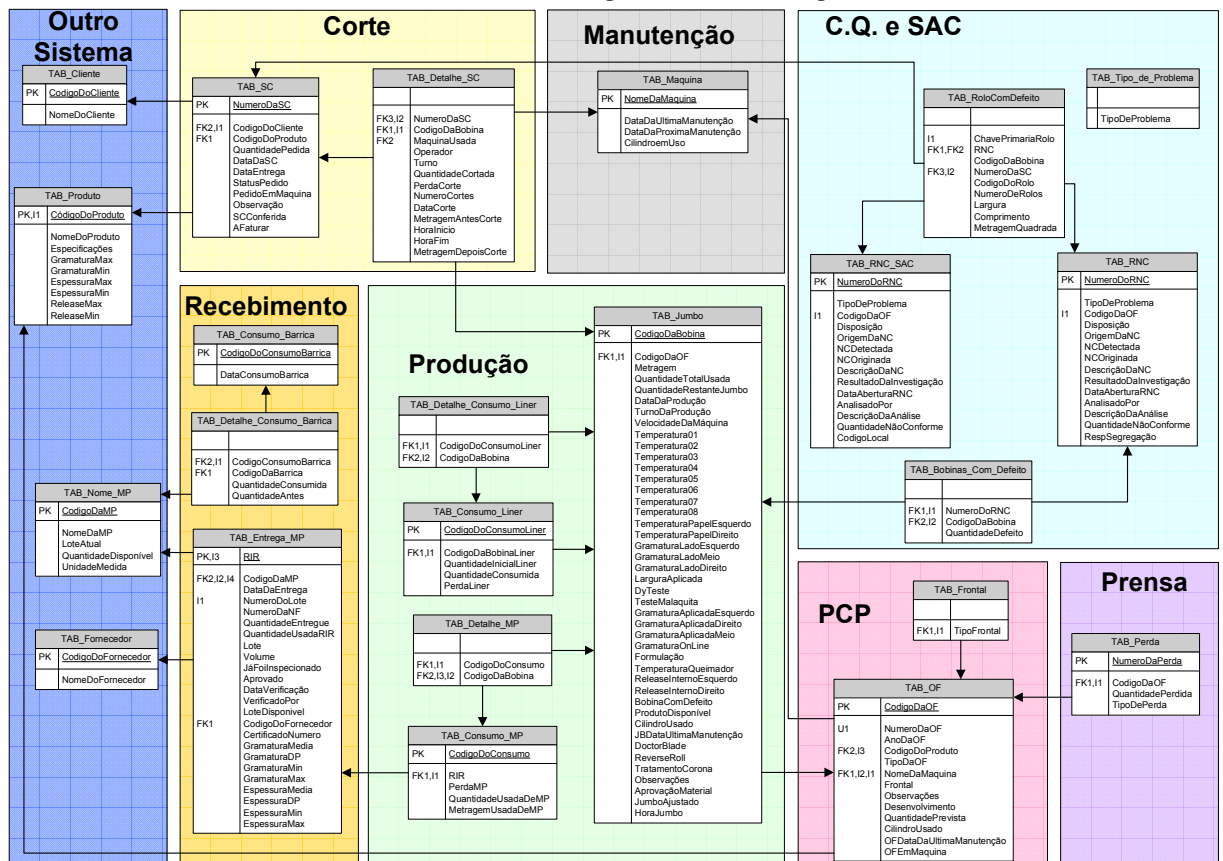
Outro Sistema

TAB_Cliente
| PK | CodigoDoCliente |
|---|---|
| | NomeDoCliente |

TAB_Produto
| PK,I1 | CódigoDoProduto |
|---|---|
| | NomeDoProduto Especificações GramaturaMax GramaturaMin EspessuraMax EspessuraMin ReleaseMax ReleaseMin |

TAB_Nome_MP
| PK | CodigoDaMP |
|---|---|
| | NomeDaMP LoteAtual QuantidadeDisponivel UnidadeMedida |

TAB_Fornecedor
| PK | CodigoDoFornecedor |
|---|---|
| | NomeDoFornecedor |

Corte

TAB_SC
| PK | NumeroDaSC |
|---|---|
| FK2,I1 FK1 | CodigoDoCliente CodigoDoProduto QuantidadePedida DataDaSC DataEntrega StatusPedido PedidoEmMaquina Observação SCConferida AFaturar |

TAB_Detalhe_SC
| FK3,I2 FK1,I1 FK2 | NumeroDaSC CodigoDaBobina MaquinaUsada Operador Turno QuantidadeCortada PerdaCorte NumeroCortes DataCorte MetragemAntesCorte HoraInicio HoraFim MetragemDepoisCorte |
|---|---|

Manutenção

TAB_Maquina
| PK | NomeDaMaquina |
|---|---|
| | DataDaUltimaManutenção DataDaProximaManutenção CilindroemUso |

C.Q. e SAC

TAB_Tipo_de_Problema
| | TipoDeProblema |
|---|---|

TAB_RoloComDefeito
| I1 FK1,FK2 FK3,I2 | ChavePrimariaRolo RNC CodigoDaBobina NumeroDaSC CodigoDoRolo NumeroDeRolos Largura Comprimento MetragemQuadrada |
|---|---|

TAB_RNC_SAC
| PK | NumeroDoRNC |
|---|---|
| I1 | TipoDeProblema CodigoDaOF Disposição OrigemDaNC NCDetectada NCOriginada DescriçãoDaNC ResultadoDaInvestigação DataAberturaRNC AnalisadoPor DescriçãoDaAnálise QuantidadeNãoConforme CodigoLocal |

TAB_RNC
| PK | NumeroDoRNC |
|---|---|
| I1 | TipoDeProblema CodigoDaOF Disposição OrigemDaNC NCDetectada NCOriginada DescriçãoDaNC ResultadoDaInvestigação DataAberturaRNC AnalisadoPor DescriçãoDaAnálise QuantidadeNãoConforme RespSegregação |

TAB_Bobinas_Com_Defeito
| FK1,I1 FK2,I2 | NumeroDoRNC CodigoDaBobina QuantidadeDefeito |
|---|---|

Recebimento

TAB_Consumo_Barrica
| PK | CodigoDoConsumoBarrica |
|---|---|
| | DataConsumoBarrica |

TAB_Detalhe_Consumo_Barrica
| FK2,I1 FK1 | CodigoConsumoBarrica CodigoDaBarrica QuantidadeConsumida QuantidadeAntes |
|---|---|

TAB_Entrega_MP
| PK,I3 | RIR |
|---|---|
| FK2,I2,I4 I1 FK1 | CodigoDaMP DataDaEntrega NumeroDoLote NumeroDaNF QuantidadeEntregue QuantidadeUsadaRIR Lote Volume JáFoiInspecionado Aprovado DataVerificação VerificadoPor LoteDisponivel CodigoDoFornecedor CertificadoNumero GramaturaMedia GramaturaDP GramaturaMin GramaturaMax EspessuraMedia EspessuraDP EspessuraMin EspessuraMax |

Produção

TAB_Detalhe_Consumo_Liner
| FK1,I1 FK2,I2 | CodigoDoConsumoLiner CodigoDaBobina |
|---|---|

TAB_Consumo_Liner
| PK | CodigoDoConsumoLiner |
|---|---|
| FK1,I1 | CodigoDaBobinaLiner QuantidadeInicialLiner QuantidadeConsumida PerdaLiner |

TAB_Detalhe_MP
| FK1,I1 FK2,I3,I2 | CodigoDoConsumo CodigoDaBobina |
|---|---|

TAB_Consumo_MP
| PK | CodigoDoConsumo |
|---|---|
| FK1,I1 | RIR PerdaMP QuantidadeUsadaDeMP MetragemUsadaDeMP |

TAB_Jumbo
| PK | CodigoDaBobina |
|---|---|
| FK1,I1 | CodigoDaOF Metragem QuantidadeTotalUsada QuantidadeRestanteJumbo DataDaProdução TurnoDaProdução VelocidadeDaMáquina Temperatura01 Temperatura02 Temperatura03 Temperatura04 Temperatura05 Temperatura06 Temperatura07 Temperatura08 TemperaturaPapelEsquerdo TemperaturaPapelDireito GramaturaLadoEsquerdo GramaturaLadoMeio GramaturaLadoDireito LarguraAplicada DyTeste TesteMalaquita GramaturaAplicadaEsquerdo GramaturaAplicadaDireito GramaturaAplicadaMeio GramaturaOnLine Formulação TemperaturaQueimador ReleaseInternoEsquerdo ReleaseInternoDireito BobinaComDefeito ProdutoDisponivel CilindroUsado JBDataUltimaManutenção DoctorBlade ReverseRoll TratamentoCorona Observações AprovaçãoMaterial JumboAjustado HoraJumbo |

PCP

TAB_Frontal
| FK1,I1 | TipoFrontal |
|---|---|

TAB_OF
| PK | CodigoDaOF |
|---|---|
| U1 FK2,I3 FK1,I2,I1 | NumeroDaOF AnoDaOF CodigoDoProduto TipoDaOF NomeDaMaquina Frontal Observações Desenvolvimento QuantidadePrevista CilindroUsado OFDataDaUltimaManutenção OFEmMaquina |

Prensa

TAB_Perda
| PK | NumeroDaPerda |
|---|---|
| FK1,I1 | CodigoDaOF QuantidadePerdida TipoDePerda |